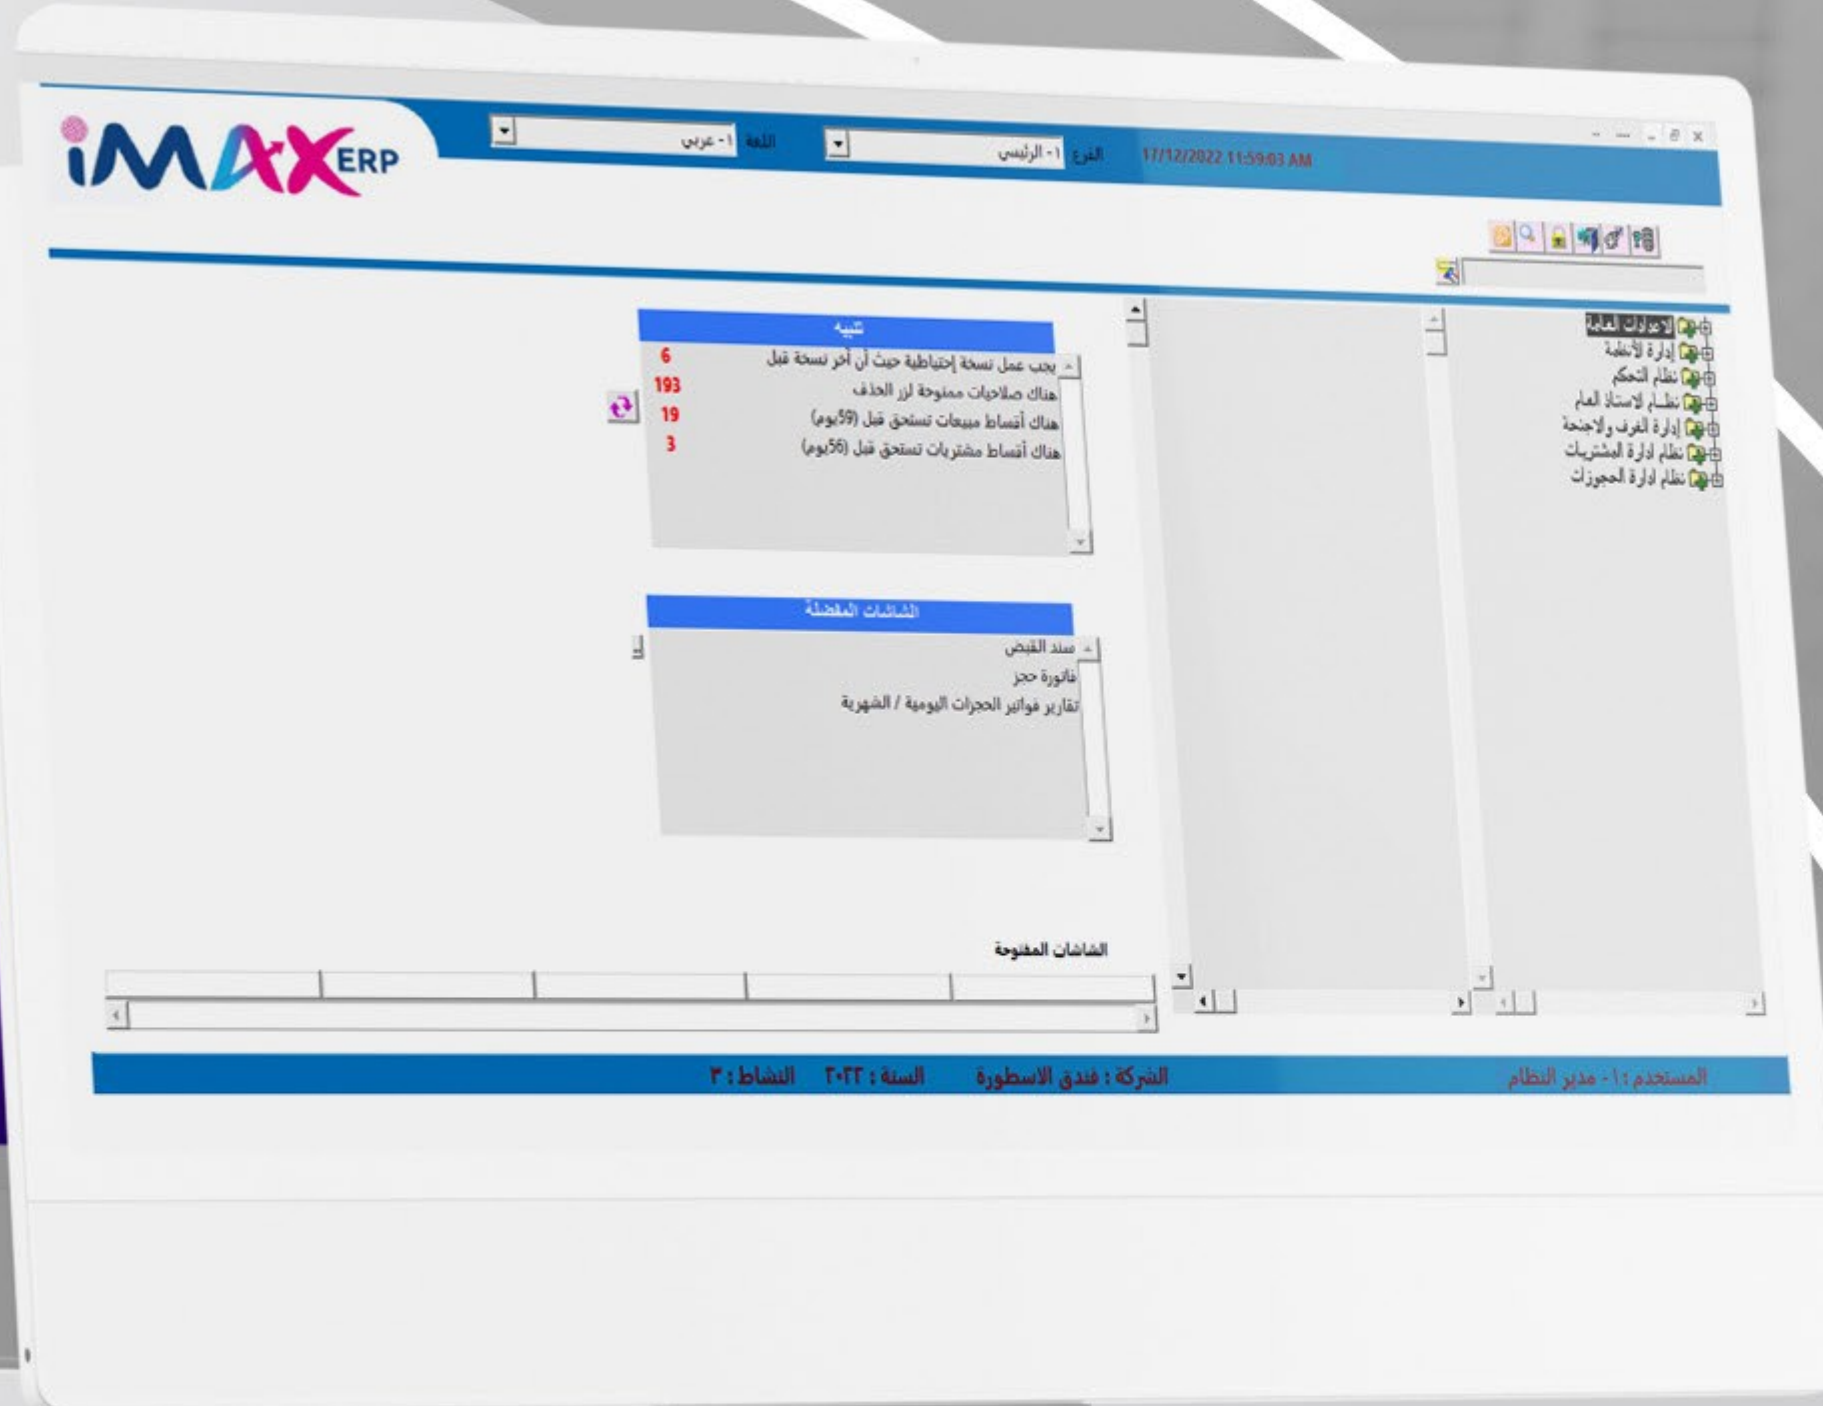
iMAX ERP

اللغة ١- عربي

الفرع ١- الرئيسي

17/12/2022 11:59:03 AM

الاعدادات العامة
إدارة الأنظمة
نظام التحكم
نظام الاستاذ العام
إدارة الغرف والاجنحة
نظام ادارة المشتريات
نظام ادارة الحجوزات

تنبيه

| | |
|---|---|
| يجب عمل نسخة إحتياطية حيث أن أخر نسخة قبل | 6 |
| هناك صلاحيات ممنوحة لزر الحذف | 193 |
| هناك أقساط مبيعات تستحق قبل (59يوم) | 19 |
| هناك أقساط مشتريات تستحق قبل (56يوم) | 3 |

الشاشات المفضلة

سند القبض
فاتورة حجز
تقارير فواتير الحجزات اليومية / الشهرية

الشاشات المفتوحة

المستخدم : ١- مدير النظام

الشركة : فندق الاسطورة السنة : ٢٠٢٢ النشاط : ٣